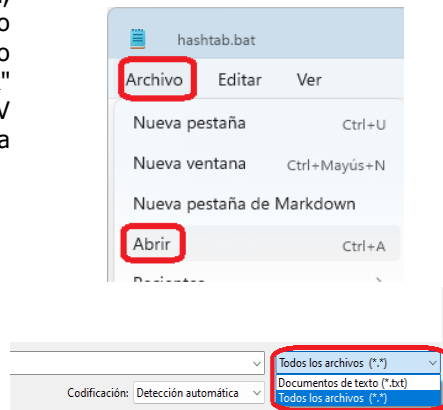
y
o
o
"
V
a

hashtab.bat

Archivo Editar Ver

Nueva pestaña Ctrl+U

Nueva ventana Ctrl+Mayús+N

Nueva pestaña de Markdown

Abrir Ctrl+A

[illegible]

Todos los archivos (*.*)

Codificación: Detección automática

Documentos de texto (*.txt)

Todos los archivos (*.*)